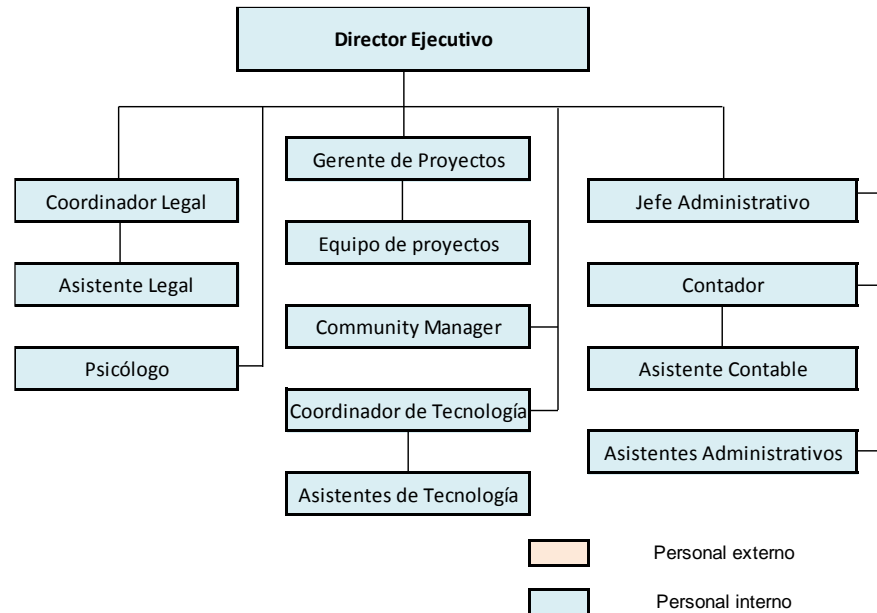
Director Ejecutivo

Coordinador Legal

Asistente Legal

Psicólogo

Gerente de Proyectos

Equipo de proyectos

Community Manager

Coordinador de Tecnología

Asistentes de Tecnología

Jefe Administrativo

Contador

Asistente Contable

Asistentes Administrativos

Personal externo

Personal interno